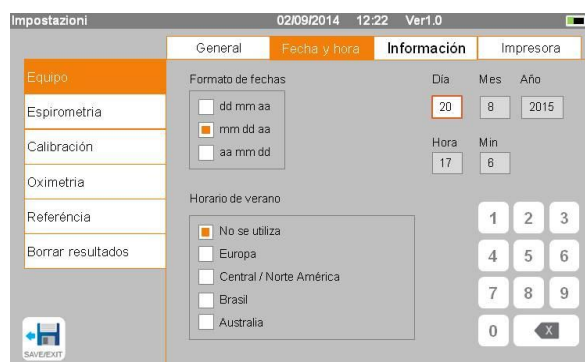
Impostazioni 02/09/2014 12:22 Ver1.0

General | Fecha y hora | Información | Impresora

Equipo
Espirometria
Calibración
Oximetria
Referéncia
Borrar resultados

Formato de fechas
dd mm aa
mm dd aa
aa mm dd

Día 20
Mes 8
Año 2015
Hora 17
Min 6

Horario de verano
No se utiliza
Europa
Central / Norte América
Brasil
Australia

1 2 3
4 5 6
7 8 9
0 X

SAVE/EXIT